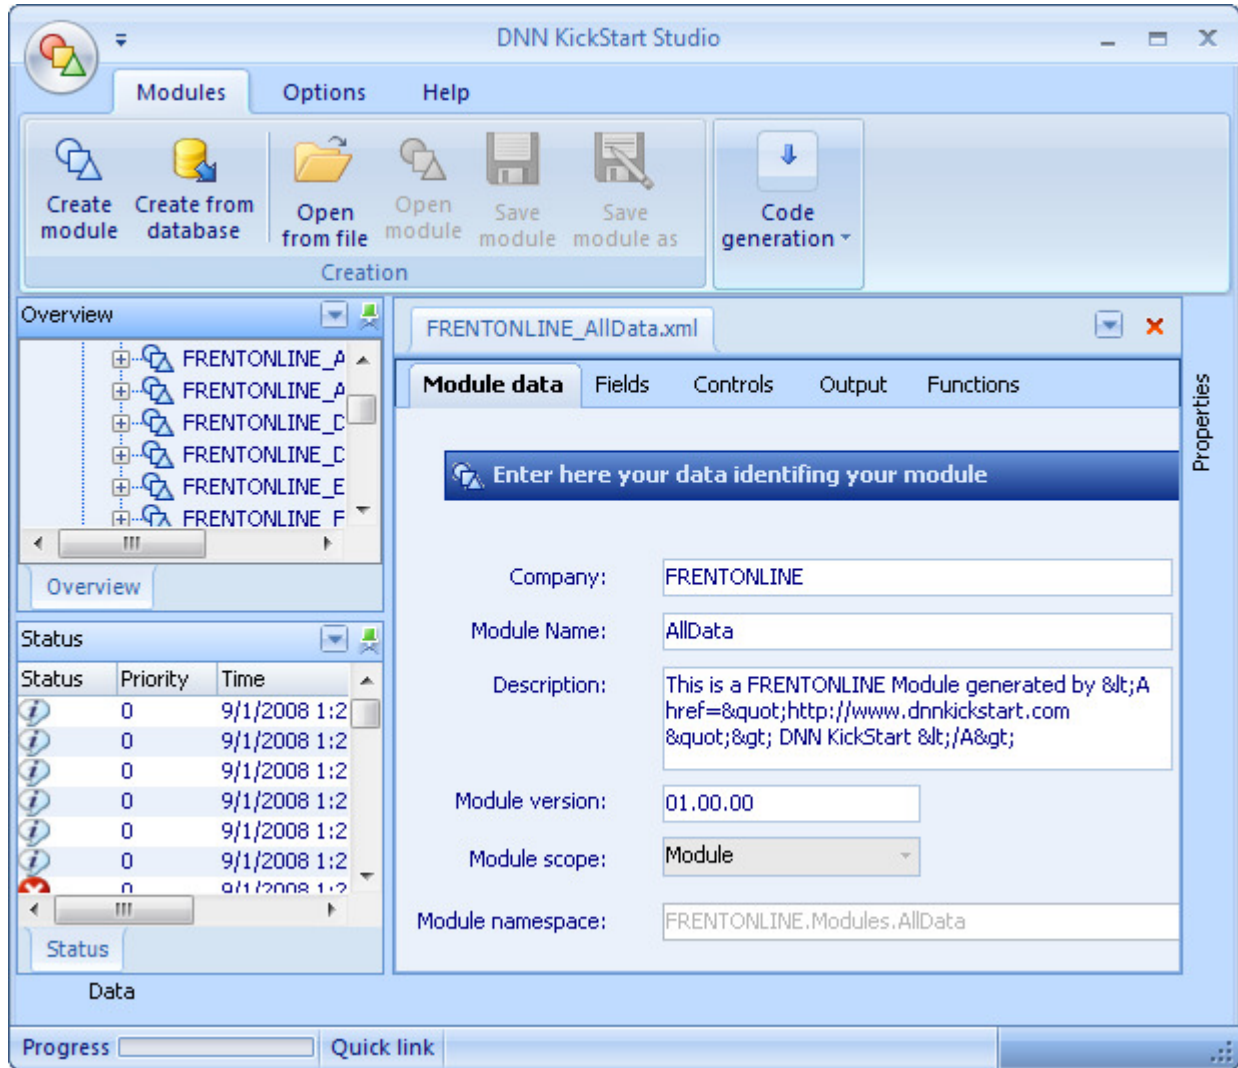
DNN KickStart Studio

Modules Options Help

Create module
Create from database
Open from file
Open module
Save module
Save module as
Creation
Code generation

Overview
FRENTONLINE_A
FRENTONLINE_A
FRENTONLINE_D
FRENTONLINE_D
FRENTONLINE_E
FRENTONLINE_F
Overview

Status

| Status | Priority | Time |
|---|---|---|
| | 0 | 9/1/2008 1:2 |
| | 0 | 9/1/2008 1:2 |
| | 0 | 9/1/2008 1:2 |
| | 0 | 9/1/2008 1:2 |
| | 0 | 9/1/2008 1:2 |
| | 0 | 9/1/2008 1:2 |
| | 0 | 9/1/2008 1:2 |

Status
Data

FRENTONLINE_AllData.xml

Module data Fields Controls Output Functions

Enter here your data identifing your module

Company: FRENTONLINE
Module Name: AllData
Description: This is a FRENTONLINE Module generated by &lt;A href=&quot;http://www.dnnkickstart.com &quot;&gt; DNN KickStart &lt;/A&gt;
Module version: 01.00.00
Module scope: Module
Module namespace: FRENTONLINE.Modules.AllData

Properties

Progress Quick link